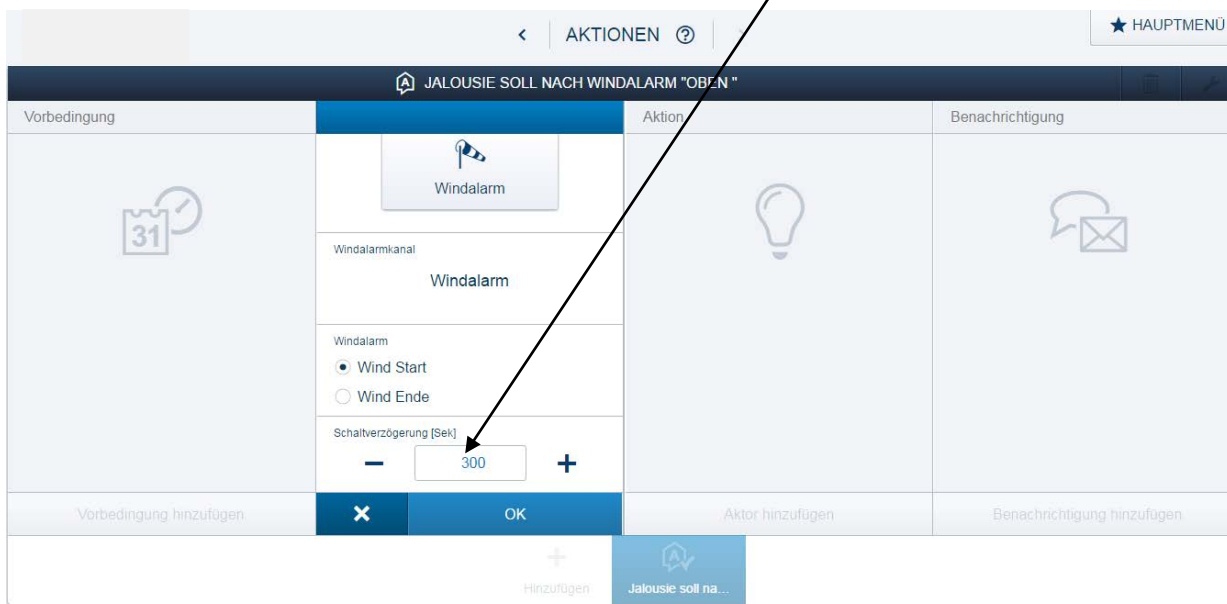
AKTIONEN ⓘ

HAUPTMENÜ

JALOUSIE SOLL NACH WINDALARM "OBEN "

Vorbedingung

Aktion

Benachrichtigung

31

Windalarm

Windalarmkanal

Windalarm

Windalarm

Wind Start

Wind Ende

Schaltverzögerung [Sek]

−

300

+

Vorbedingung hinzufügen

OK

Aktor hinzufügen

Benachrichtigung hinzufügen

Hinzufügen

Jalousie soll na...